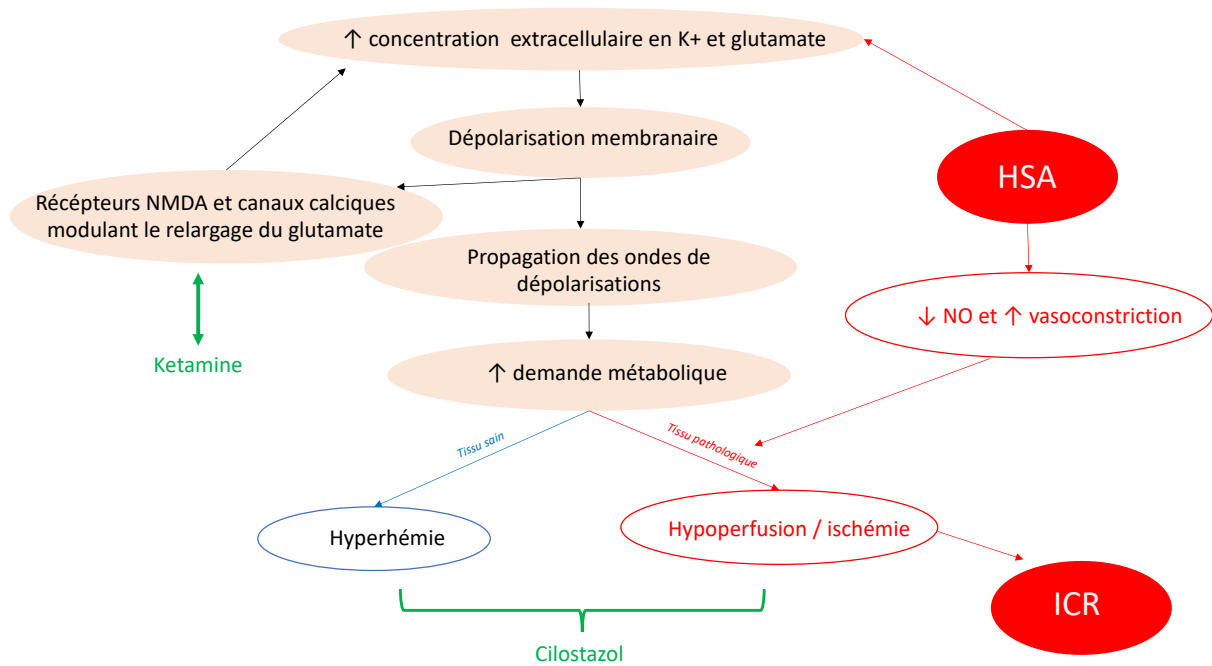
↑ concentration extracellulaire en K+ et glutamate

Dépolarisation membranaire

HSA

Récépteurs NMDA et canaux calciques modulant le relargage du glutamate

Propagation des ondes de dépolarisations

↓ NO et ↑ vasoconstriction

Ketamine

↑ demande métabolique

Tissu sain

Tissu pathologique

Hyperhémie

Hypoperfusion / ischémie

ICR

Cilostazol